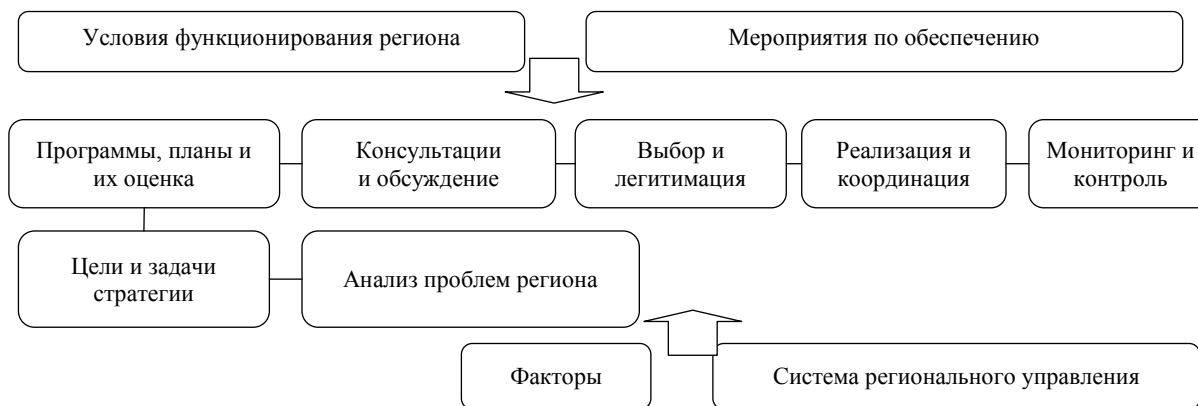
Условия функционирования региона

Мероприятия по обеспечению

Программы, планы и их оценка

Консультации и обсуждение

Выбор и легитимация

Реализация и координация

Мониторинг и контроль

Цели и задачи стратегии

Анализ проблем региона

Факторы

Система регионального управления